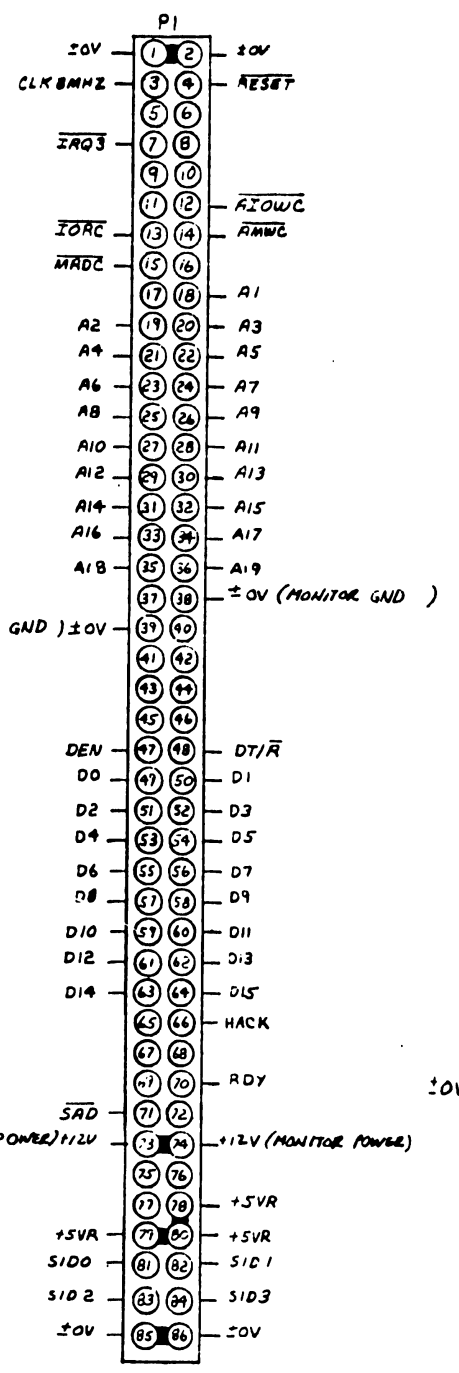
P1

$\pm$OV 1 2 $\pm$OV
CLK 8MHZ 3 4 $\overline{RESET}$
5 6
$\overline{IRQ3}$ 7 8
9 10
11 12 $\overline{AIOWC}$
$\overline{IORC}$ 13 14 $\overline{AMWC}$
$\overline{MRDC}$ 15 16
17 18 A1
A2 19 20 A3
A4 21 22 A5
A6 23 24 A7
A8 25 26 A9
A10 27 28 A11
A12 29 30 A13
A14 31 32 A15
A16 33 34 A17
A18 35 36 A19
37 38 $\pm$OV (MONITOR GND )
GND ) $\pm$OV 39 40
41 42
43 44
45 46
DEN 47 48 DT/$\overline{R}$
D0 49 50 D1
D2 51 52 D3
D4 53 54 D5
D6 55 56 D7
D8 57 58 D9
D10 59 60 D11
D12 61 62 D13
D14 63 64 D15
65 66 HACK
67 68
69 70 RDY
$\overline{SAD}$ 71 72
POWER) +12V 73 74 +12V (MONITOR POWER)
75 76
77 78 +5VR
+5VR 79 80 +5VR
SID0 81 82 SID1
SID2 83 84 SID3
$\pm$OV 85 86 $\pm$OV

$\pm$OV